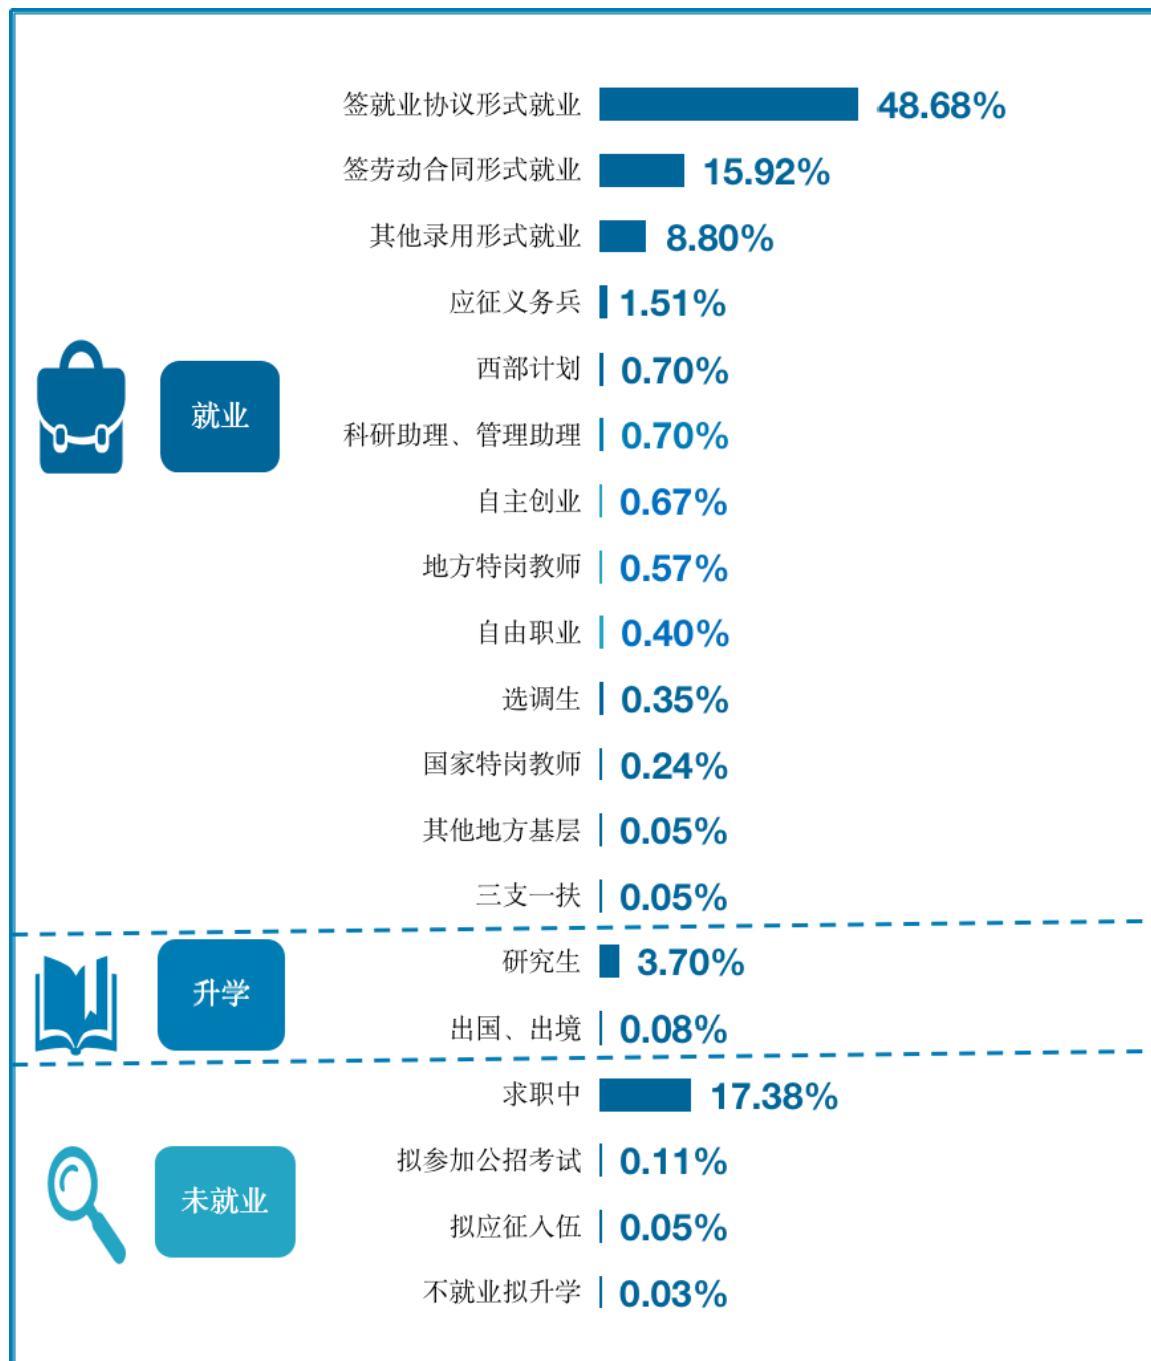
签就业协议形式就业 48.68%
签劳动合同形式就业 15.92%
其他录用形式就业 8.80%
应征义务兵 1.51%
西部计划 0.70%
科研助理、管理助理 0.70%
自主创业 0.67%
地方特岗教师 0.57%
自由职业 0.40%
选调生 0.35%
国家特岗教师 0.24%
其他地方基层 0.05%
三支一扶 0.05%

就业

研究生 3.70%
出国、出境 0.08%

升学

求职中 17.38%
拟参加公招考试 0.11%
拟应征入伍 0.05%
不就业拟升学 0.03%

未就业